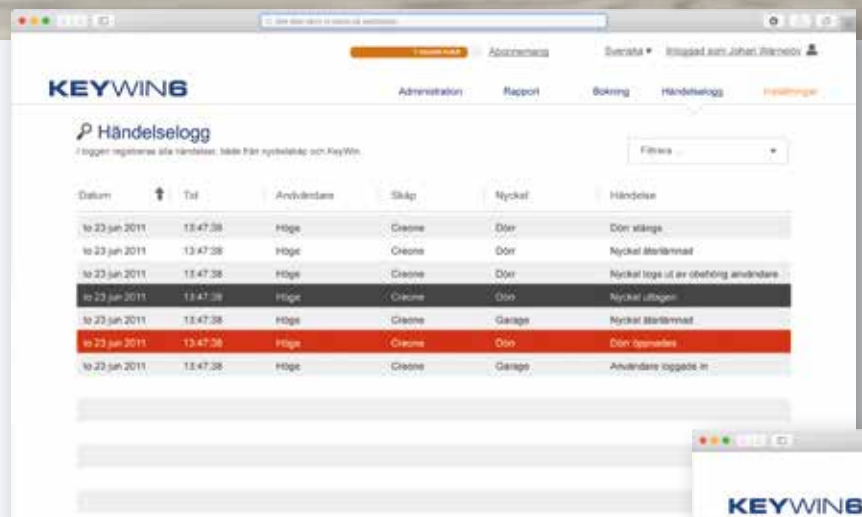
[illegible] Abonnemang Svenska ▾ Inloggad som Johan Wärnelov

KEYWIN6

Administration Rapport Bokning Händelselogg Inställningar

Händelselogg

I loggen registreras alla händelser, både från nyckelskåp och KeyWin.

Filtrera ... ▾

| Datum | Tid | Användare | Skåp | Nyckel | Händelse |
|---|---|---|---|---|---|
| to 23 jun 2011 | 13:47:38 | Höge | Creone | Dörr | Dörr stängs |
| to 23 jun 2011 | 13:47:38 | Höge | Creone | Dörr | Nyckel återlämnad |
| to 23 jun 2011 | 13:47:38 | Höge | Creone | Dörr | Nyckel togs ut av obehörig användare |
| to 23 jun 2011 | 13:47:38 | Höge | Creone | Dörr | Nyckel uttagen |
| to 23 jun 2011 | 13:47:38 | Höge | Creone | Garage | Nyckel återlämnad |
| to 23 jun 2011 | 13:47:38 | Höge | Creone | Dörr | Dörr öppnades |
| to 23 jun 2011 | 13:47:38 | Höge | Creone | Garage | Användare loggade in |

KEYWIN6